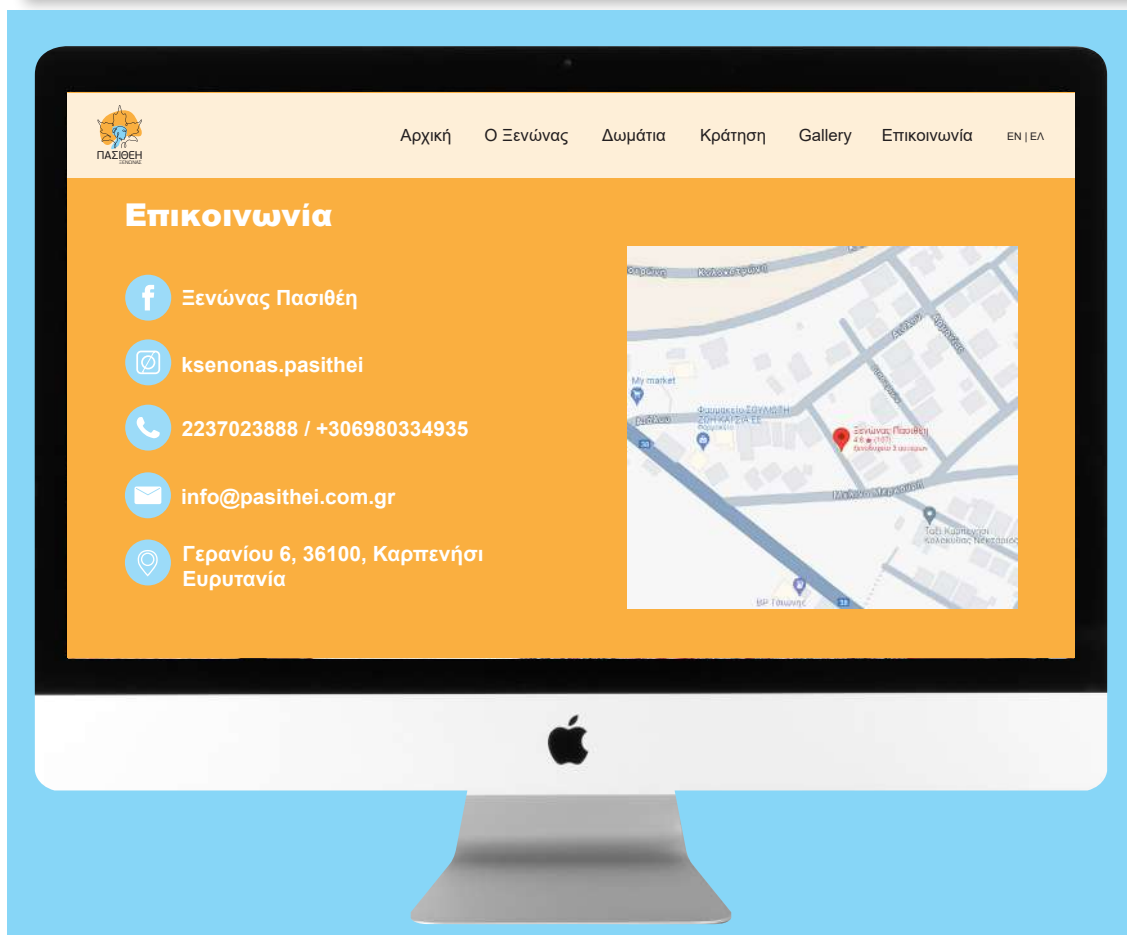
ΠΑΣΙΘΕΗ
ΞΕΝΩΝΑΣ

Αρχική Ο Ξενώνας Δωμάτια Κράτηση Gallery Επικοινωνία EN | ΕΛ

Επικοινωνία

Ξενώνας Πασιθέη

ksenonas.pasithei

2237023888 / +306980334935

info@pasithei.com.gr

Γερανίου 6, 36100, Καρπενήσι Ευρυτανία

Κολοκοτρώνη
My market
Φαρμακείο ΣΟΥΛΙΩΤΗ ΖΩΗ ΚΑΤΣΙΑ ΕΕ
Ξενώνας Πασιθέη
4.8 ★ (107)
Μεγάλου Αλεξάνδρου
Ταξί Καρπενησι
BP Γιαννης
38